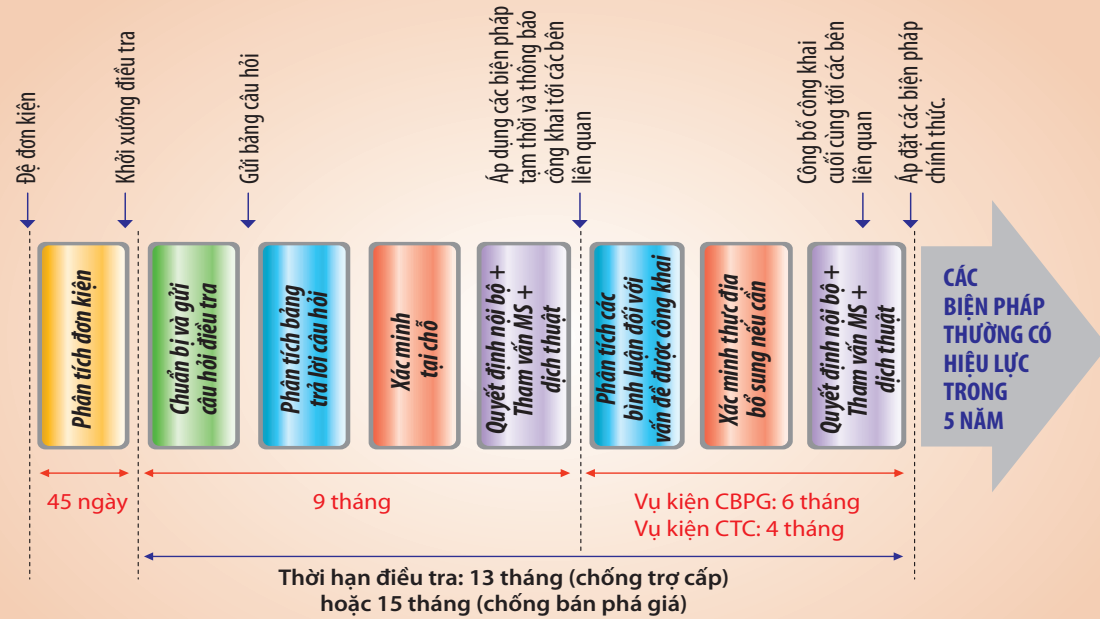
Đệ đơn kiện

Khởi xướng điều tra

Gửi bảng câu hỏi

Áp dụng các biện pháp tạm thời và thông báo công khai tới các bên liên quan

Công bố công khai cuối cùng tới các bên liên quan

Áp đặt các biện pháp chính thức.

Phân tích đơn kiện

Chuẩn bị và gửi câu hỏi điều tra

Phân tích bảng trả lời câu hỏi

Xác minh tại chỗ

Quyết định nội bộ + Tham vấn MS + dịch thuật

Phân tích các bình luận đối với vấn đề được công khai

Xác minh thực địa bổ sung nếu cần

Quyết định nội bộ + Tham vấn MS + dịch thuật

CÁC BIỆN PHÁP THƯỜNG CÓ HIỆU LỰC TRONG 5 NĂM

45 ngày

9 tháng

Vụ kiện CBPG: 6 tháng
Vụ kiện CTC: 4 tháng

Thời hạn điều tra: 13 tháng (chống trợ cấp)
hoặc 15 tháng (chống bán phá giá)